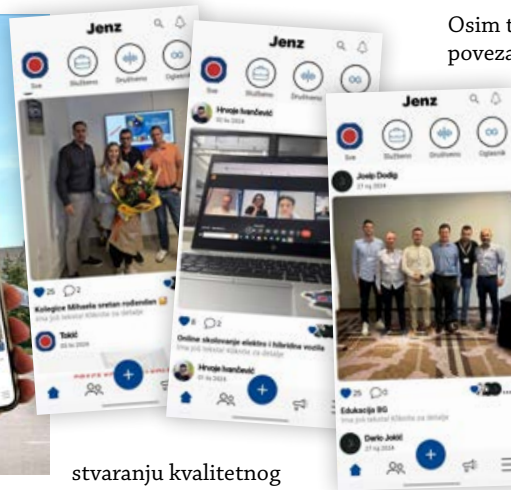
Osim t
poveza

Jenz

Sve
Službeno
Društveno
Oglasnik

25
2

Kolegice Mihaela sretan rođendan
Ima još teksta! Kliknite za detalje

Tokić
05 lis 2024

Jenz

Hrvoje Ivančević
25 lis 2024

8
2

Online školovanje elektro i hibridna vozila
Ima još teksta! Kliknite za detalje

Hrvoje Ivančević
01 lis 2024

Jenz

Sve
Službeno
Društveno
Oglasnik

Josip Dodig
27 ruj 2024

25
0

Edukacija BG
Ima još teksta! Kliknite za detalje

Dario Jokić
27 ruj 2024

stvaranju kvalitetnog